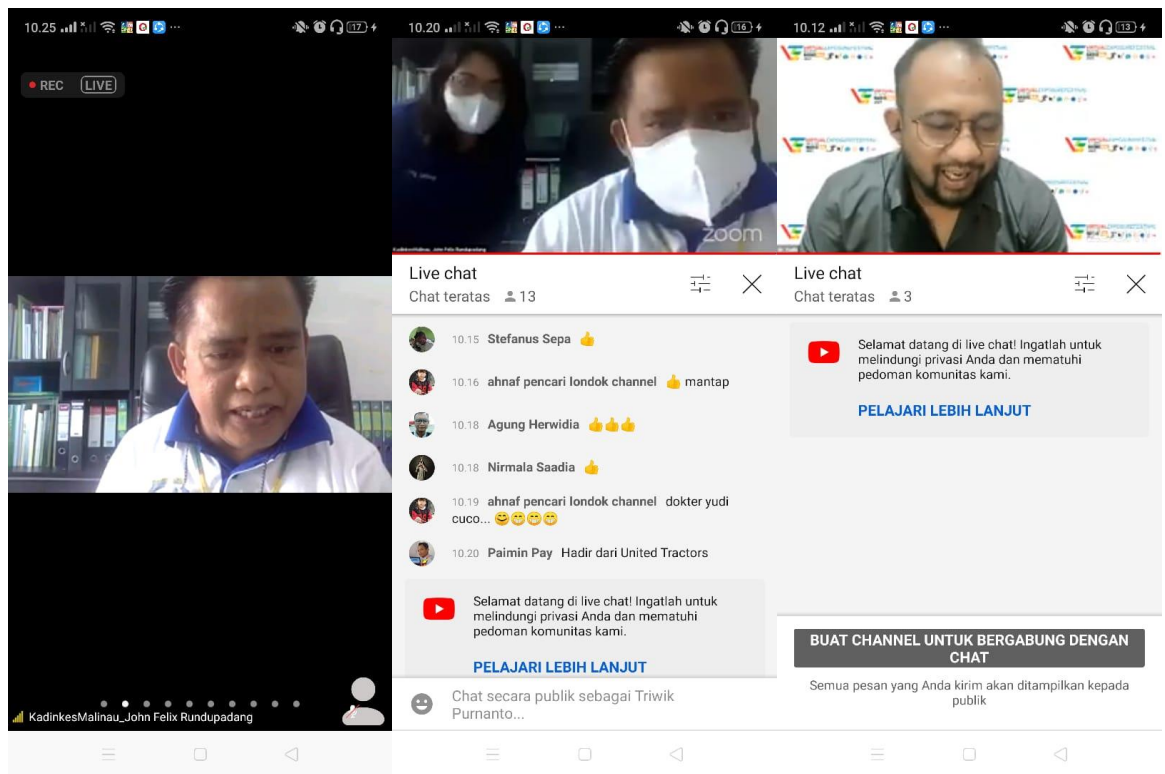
10.25 17

REC LIVE

KadinkesMalinau_John Felix Rundupadang

10.20 16

zoom

Live chat
Chat teratas 13

10.15 Stefanus Sepa 👍

10.16 ahnaf pencari londok channel 👍 mantap

10.18 Agung Herwidia 👍👍👍

10.18 Nirmala Saadia 👍

10.19 ahnaf pencari londok channel dokter yudi cuco... 😁😁😁😁

10.20 Paimin Pay Hadir dari United Tractors

Selamat datang di live chat! Ingatlah untuk melindungi privasi Anda dan mematuhi pedoman komunitas kami.

PELAJARI LEBIH LANJUT

Chat secara publik sebagai Triwik Purnanto...

10.12 13

Live chat
Chat teratas 3

Selamat datang di live chat! Ingatlah untuk melindungi privasi Anda dan mematuhi pedoman komunitas kami.

PELAJARI LEBIH LANJUT

BUAT CHANNEL UNTUK BERGABUNG DENGAN CHAT

Semua pesan yang Anda kirim akan ditampilkan kepada publik